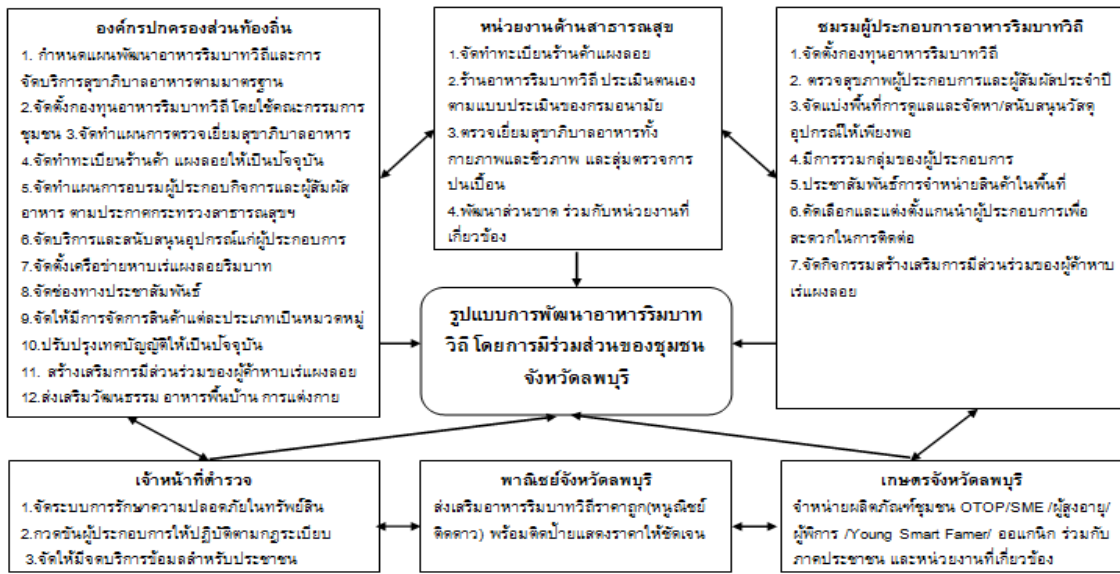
องค์กรปกครองส่วนท้องถิ่น
1. กำหนดแผนพัฒนาอาหารริมบาทวิถีและการจัดบริการสุขาภิบาลอาหารตามมาตรฐาน
2.จัดตั้งกองทุนอาหารริมบาทวิถี โดยใช้คณะกรรมการชุมชน 3.จัดทำแผนการตรวจเยี่ยมสุขาภิบาลอาหาร
4.จัดทำทะเบียนร้านค้า แผงลอยให้เป็นปัจจุบัน
5.จัดทำแผนการอบรมผู้ประกอบกิจการและผู้สัมผัสอาหาร ตามประกาศกระทรวงสาธารณสุขฯ
6.จัดบริการและสนับสนุนอุปกรณ์แก่ผู้ประกอบการ
7.จัดตั้งเครือข่ายหาบเร่แผงลอยริมบาท
8.จัดช่องทางประชาสัมพันธ์
9.จัดให้มีการจัดการสินค้าแต่ละประเภทเป็นหมวดหมู่
10.ปรับปรุงเทศบัญญัติให้เป็นปัจจุบัน
11. สร้างเสริมการมีส่วนร่วมของผู้ค้าหาบเร่แผงลอย
12.ส่งเสริมวัฒนธรรม อาหารพื้นบ้าน การแต่งกาย

หน่วยงานด้านสาธารณสุข
1.จัดทำทะเบียนร้านค้าแผงลอย
2.ร้านอาหารริมบาทวิถี ประเมินตนเองตามแบบประเมินของกรมอนามัย
3.ตรวจเยี่ยมสุขาภิบาลอาหารทั้งกายภาพและชีวภาพ และสุ่มตรวจการปนเปื้อน
4.พัฒนาส่วนขาด ร่วมกับหน่วยงานที่เกี่ยวข้อง

ชมรมผู้ประกอบการอาหารริมบาทวิถี
1.จัดตั้งกองทุนอาหารริมบาทวิถี
2. ตรวจสุขภาพผู้ประกอบการและผู้สัมผัสประจำปี
3.จัดแบ่งพื้นที่การดูแลและจัดหา/สนับสนุนวัสดุอุปกรณ์ให้เพียงพอ
4.มีการรวมกลุ่มของผู้ประกอบการ
5.ประชาสัมพันธ์การจำหน่ายสินค้าในพื้นที่
6.คัดเลือกและแต่งตั้งแกนนำผู้ประกอบการเพื่อสะดวกในการติดต่อ
7.จัดกิจกรรมสร้างเสริมการมีส่วนร่วมของผู้ค้าหาบเร่แผงลอย

รูปแบบการพัฒนาอาหารริมบาทวิถี โดยการมีร่วมส่วนของชุมชน จังหวัดลพบุรี

เจ้าหน้าที่ตำรวจ
1.จัดระบบการรักษาความปลอดภัยในทรัพย์สิน
2.กวดขันผู้ประกอบการให้ปฏิบัติตามกฎระเบียบ
3.จัดให้มีจุดบริการข้อมูลสำหรับประชาชน

พาณิชย์จังหวัดลพบุรี
ส่งเสริมอาหารริมบาทวิถีราคาถูก(หนูณิชย์ติดดาว) พร้อมติดป้ายแสดงราคาให้ชัดเจน

เกษตรจังหวัดลพบุรี
จำหน่ายผลิตภัณฑ์ชุมชน OTOP/SME /ผู้สูงอายุ/ผู้พิการ /Young Smart Famer/ ออแกนิก ร่วมกับภาคประชาชน และหน่วยงานที่เกี่ยวข้อง